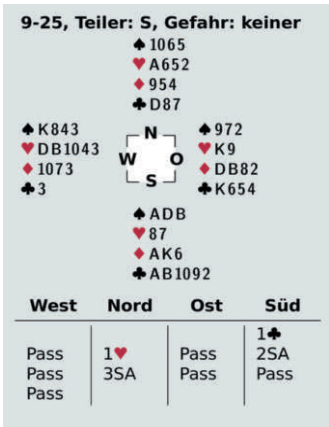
9-25, Teiler: S, Gefahr: keiner

♠1065
♥A652
♦954
♣D87

♠K843
♥DB1043
♦1073
♣3

N
W O
S

♠972
♥K9
♦DB82
♣K654

♠ADB
♥87
♦AK6
♣AB1092

| West | Nord | Ost | Süd |
|---|---|---|---|
| | | | 1♣ |
| Pass | 1♥ | Pass | 2SA |
| Pass | 3SA | Pass | Pass |
| Pass | | | |